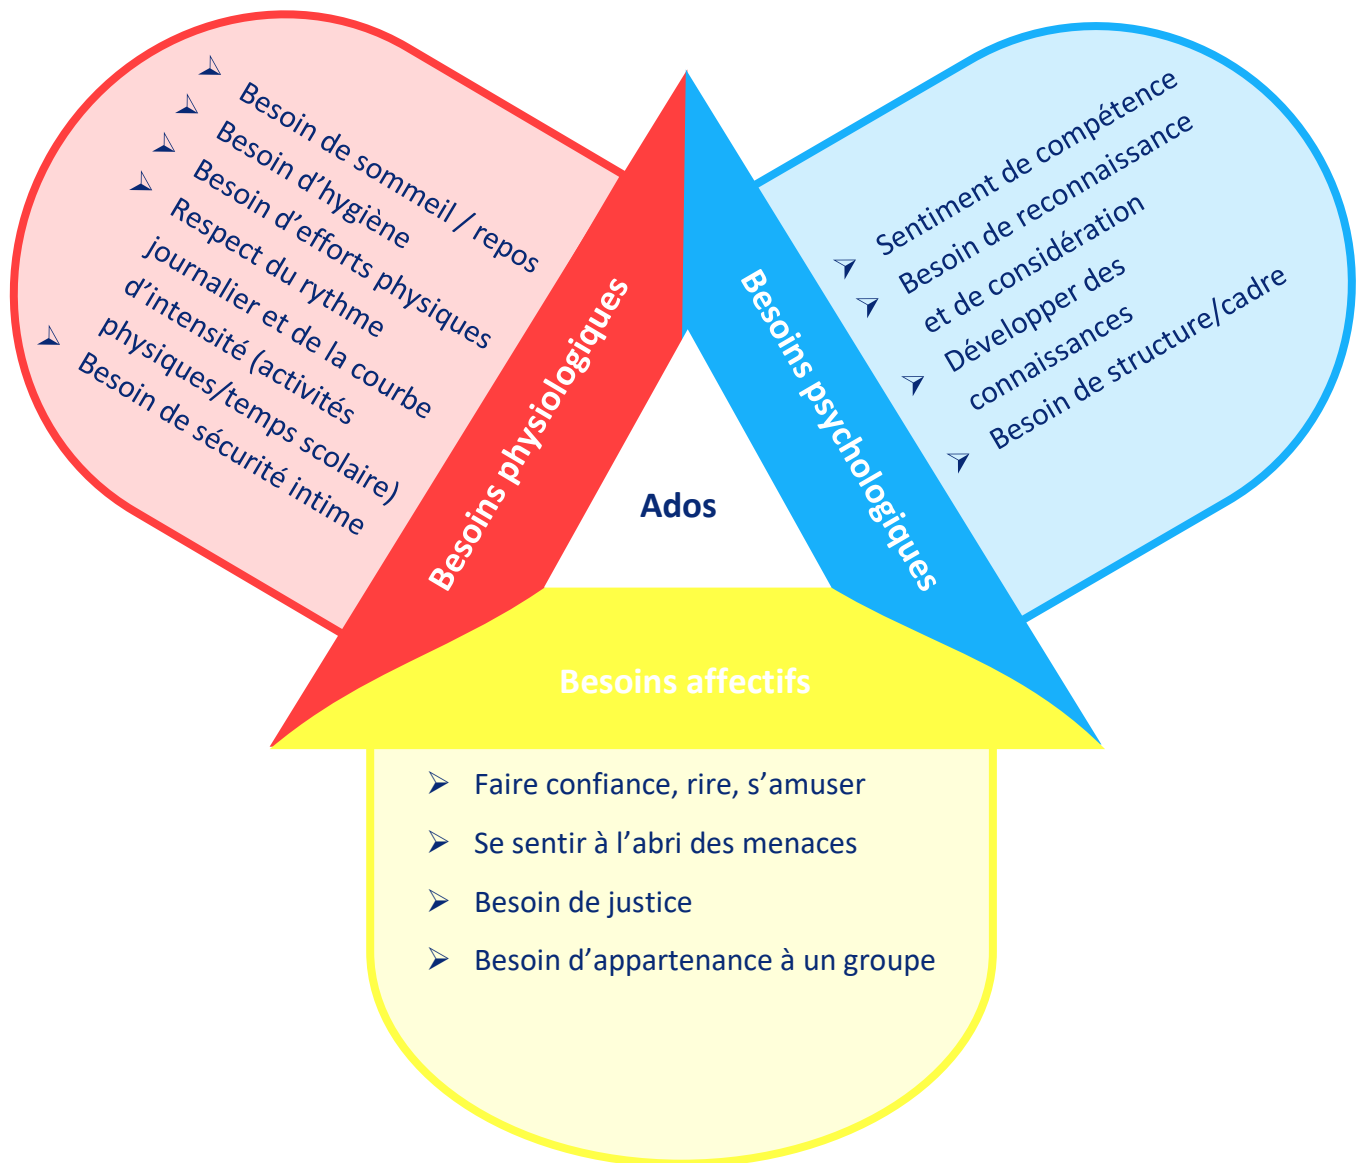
Besoin de sommeil / repos
Besoin d'hygiène
Besoin d'efforts physiques
Respect du rythme journalier et de la courbe d'intensité (activités physiques/temps scolaire)
Besoin de sécurité intime

Besoins physiologiques

Ados

Besoins psychologiques

Sentiment de compétence
Besoin de reconnaissance et de considération
Développer des connaissances
Besoin de structure/cadre

Besoins affectifs

Faire confiance, rire, s'amuser
Se sentir à l'abri des menaces
Besoin de justice
Besoin d'appartenance à un groupe